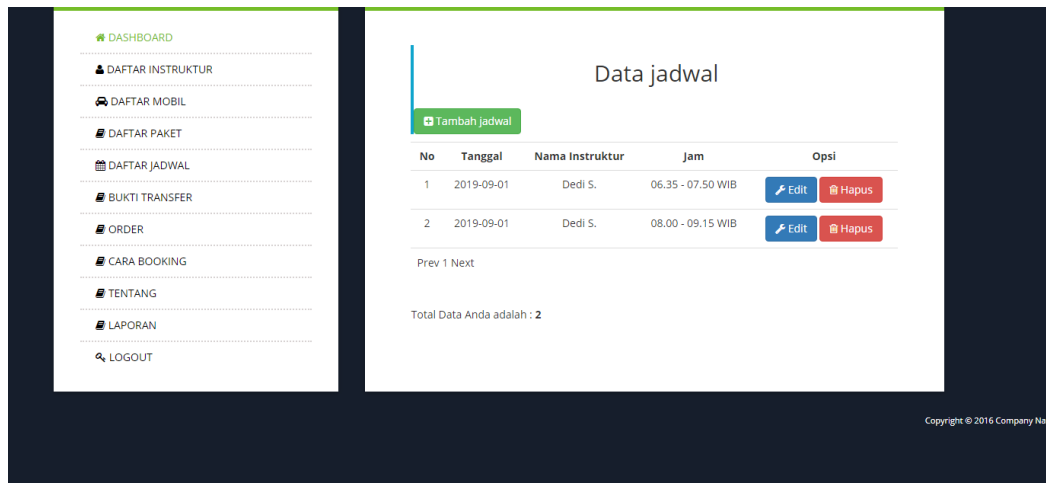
DASHBOARD
DAFTAR INSTRUKTUR
DAFTAR MOBIL
DAFTAR PAKET
DAFTAR JADWAL
BUKTI TRANSFER
ORDER
CARA BOOKING
TENTANG
LAPORAN
LOGOUT

Data jadwal

Tambah jadwal

| No | Tanggal | Nama Instruktur | Jam | Opsi |
|---|---|---|---|---|
| 1 | 2019-09-01 | Dedi S. | 06.35 - 07.50 WIB | Edit Hapus |
| 2 | 2019-09-01 | Dedi S. | 08.00 - 09.15 WIB | Edit Hapus |

Prev 1 Next

Total Data Anda adalah : **2**

Copyright © 2016 Company Na